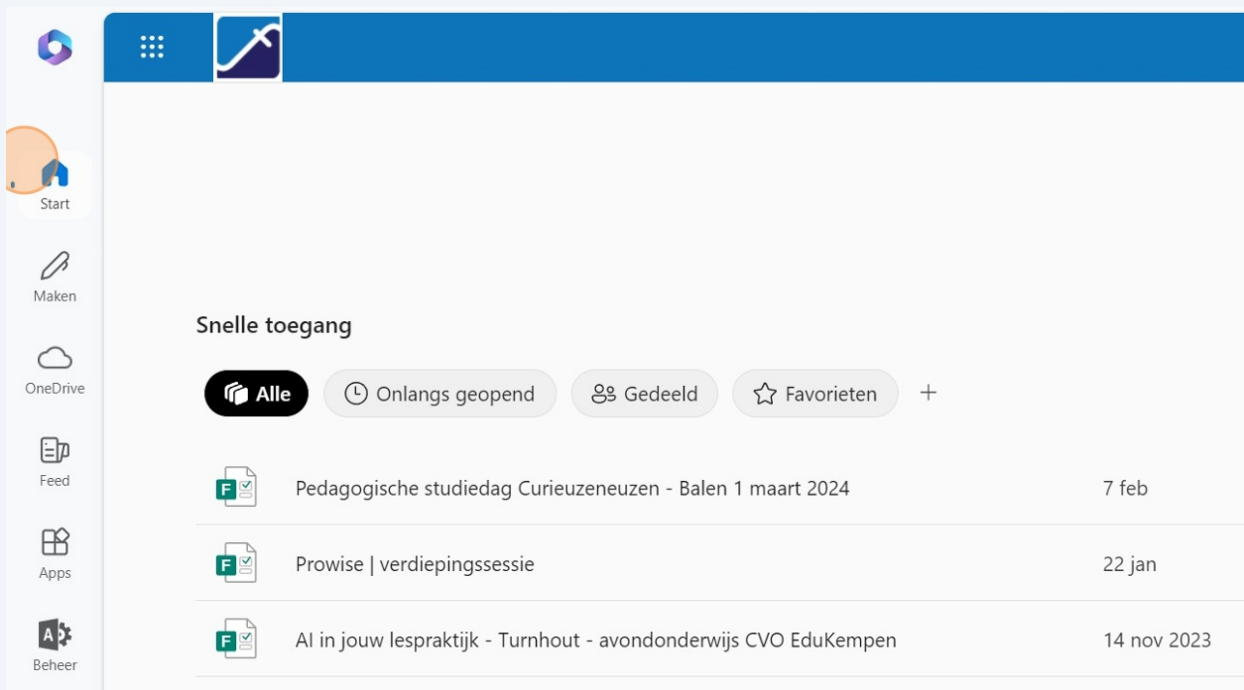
Start

Maken

OneDrive

Feed

Apps

Beheer

Snelle toegang

Alle | Onlangs geopend | Gedeeld | Favorieten | +

| | |
|---|---|
| Pedagogische studiedag Curieuzeneuzen - Balen 1 maart 2024 | 7 feb |
| Prowise \| verdiepingssessie | 22 jan |
| AI in jouw lespraktijk - Turnhout - avondonderwijs CVO EduKempen | 14 nov 2023 |